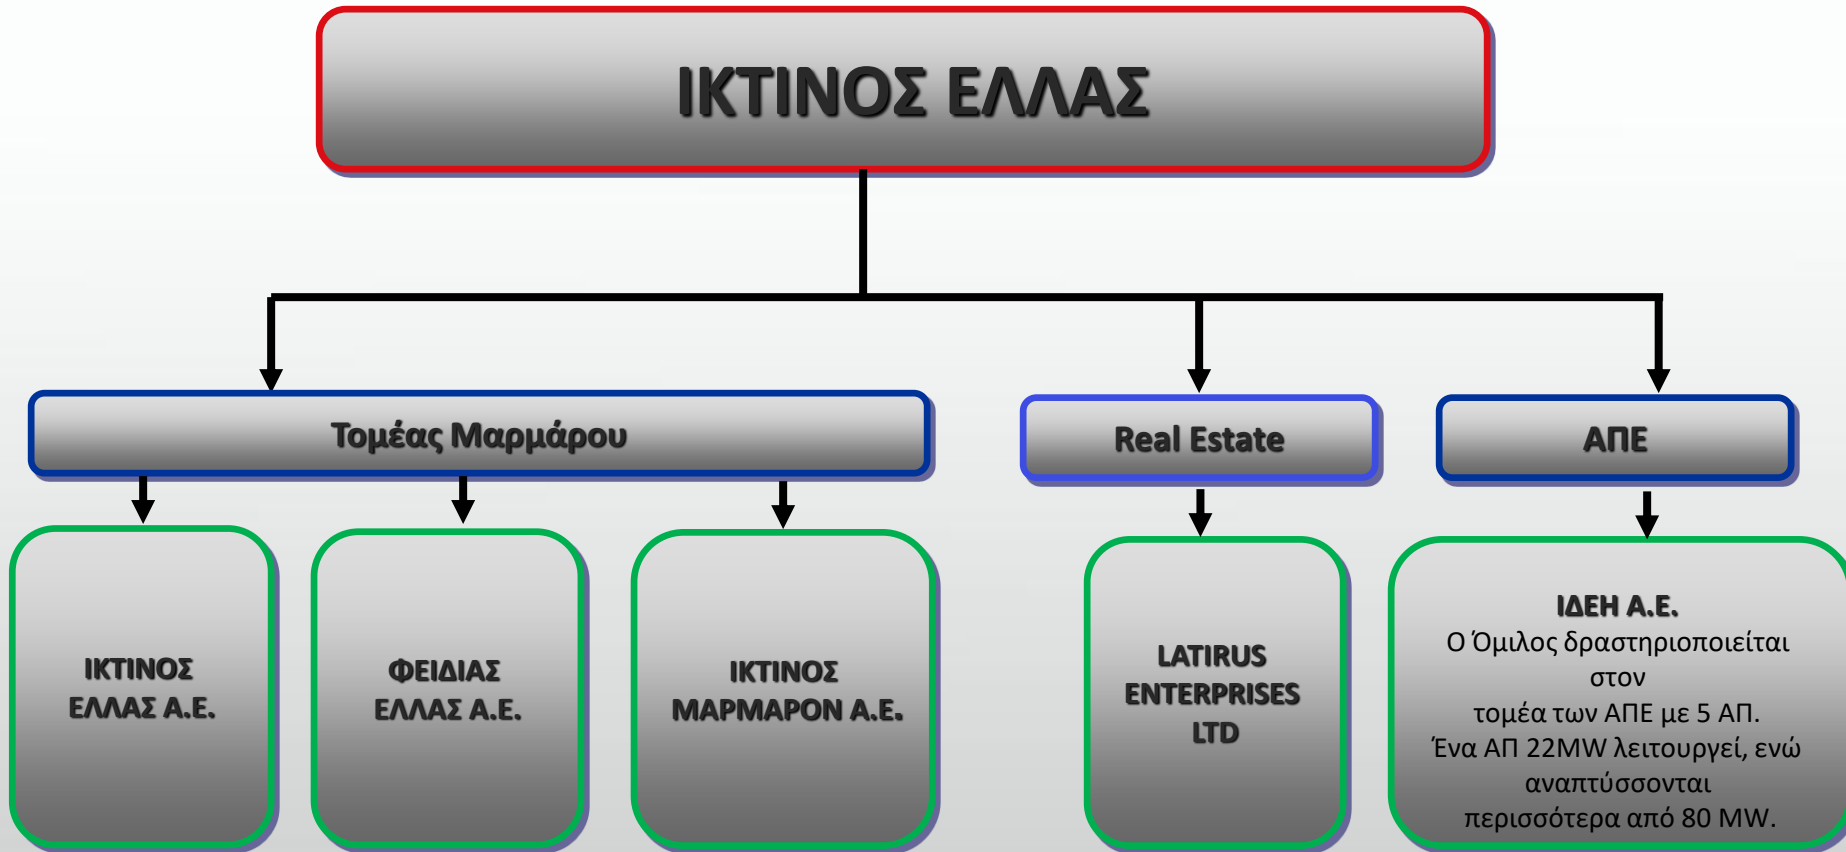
ΙΚΤΙΝΟΣ ΕΛΛΑΣ

Τομέας Μαρμάρου

Real Estate

ΑΠΕ

ΙΚΤΙΝΟΣ ΕΛΛΑΣ Α.Ε.

ΦΕΙΔΙΑΣ ΕΛΛΑΣ Α.Ε.

ΙΚΤΙΝΟΣ ΜΑΡΜΑΡΟΝ Α.Ε.

LATIRUS ENTERPRISES LTD

ΙΔΕΗ Α.Ε.
Ο Όμιλος δραστηριοποιείται στον
τομέα των ΑΠΕ με 5 ΑΠ.
Ένα ΑΠ 22MW λειτουργεί, ενώ αναπτύσσονται
περισσότερα από 80 MW.